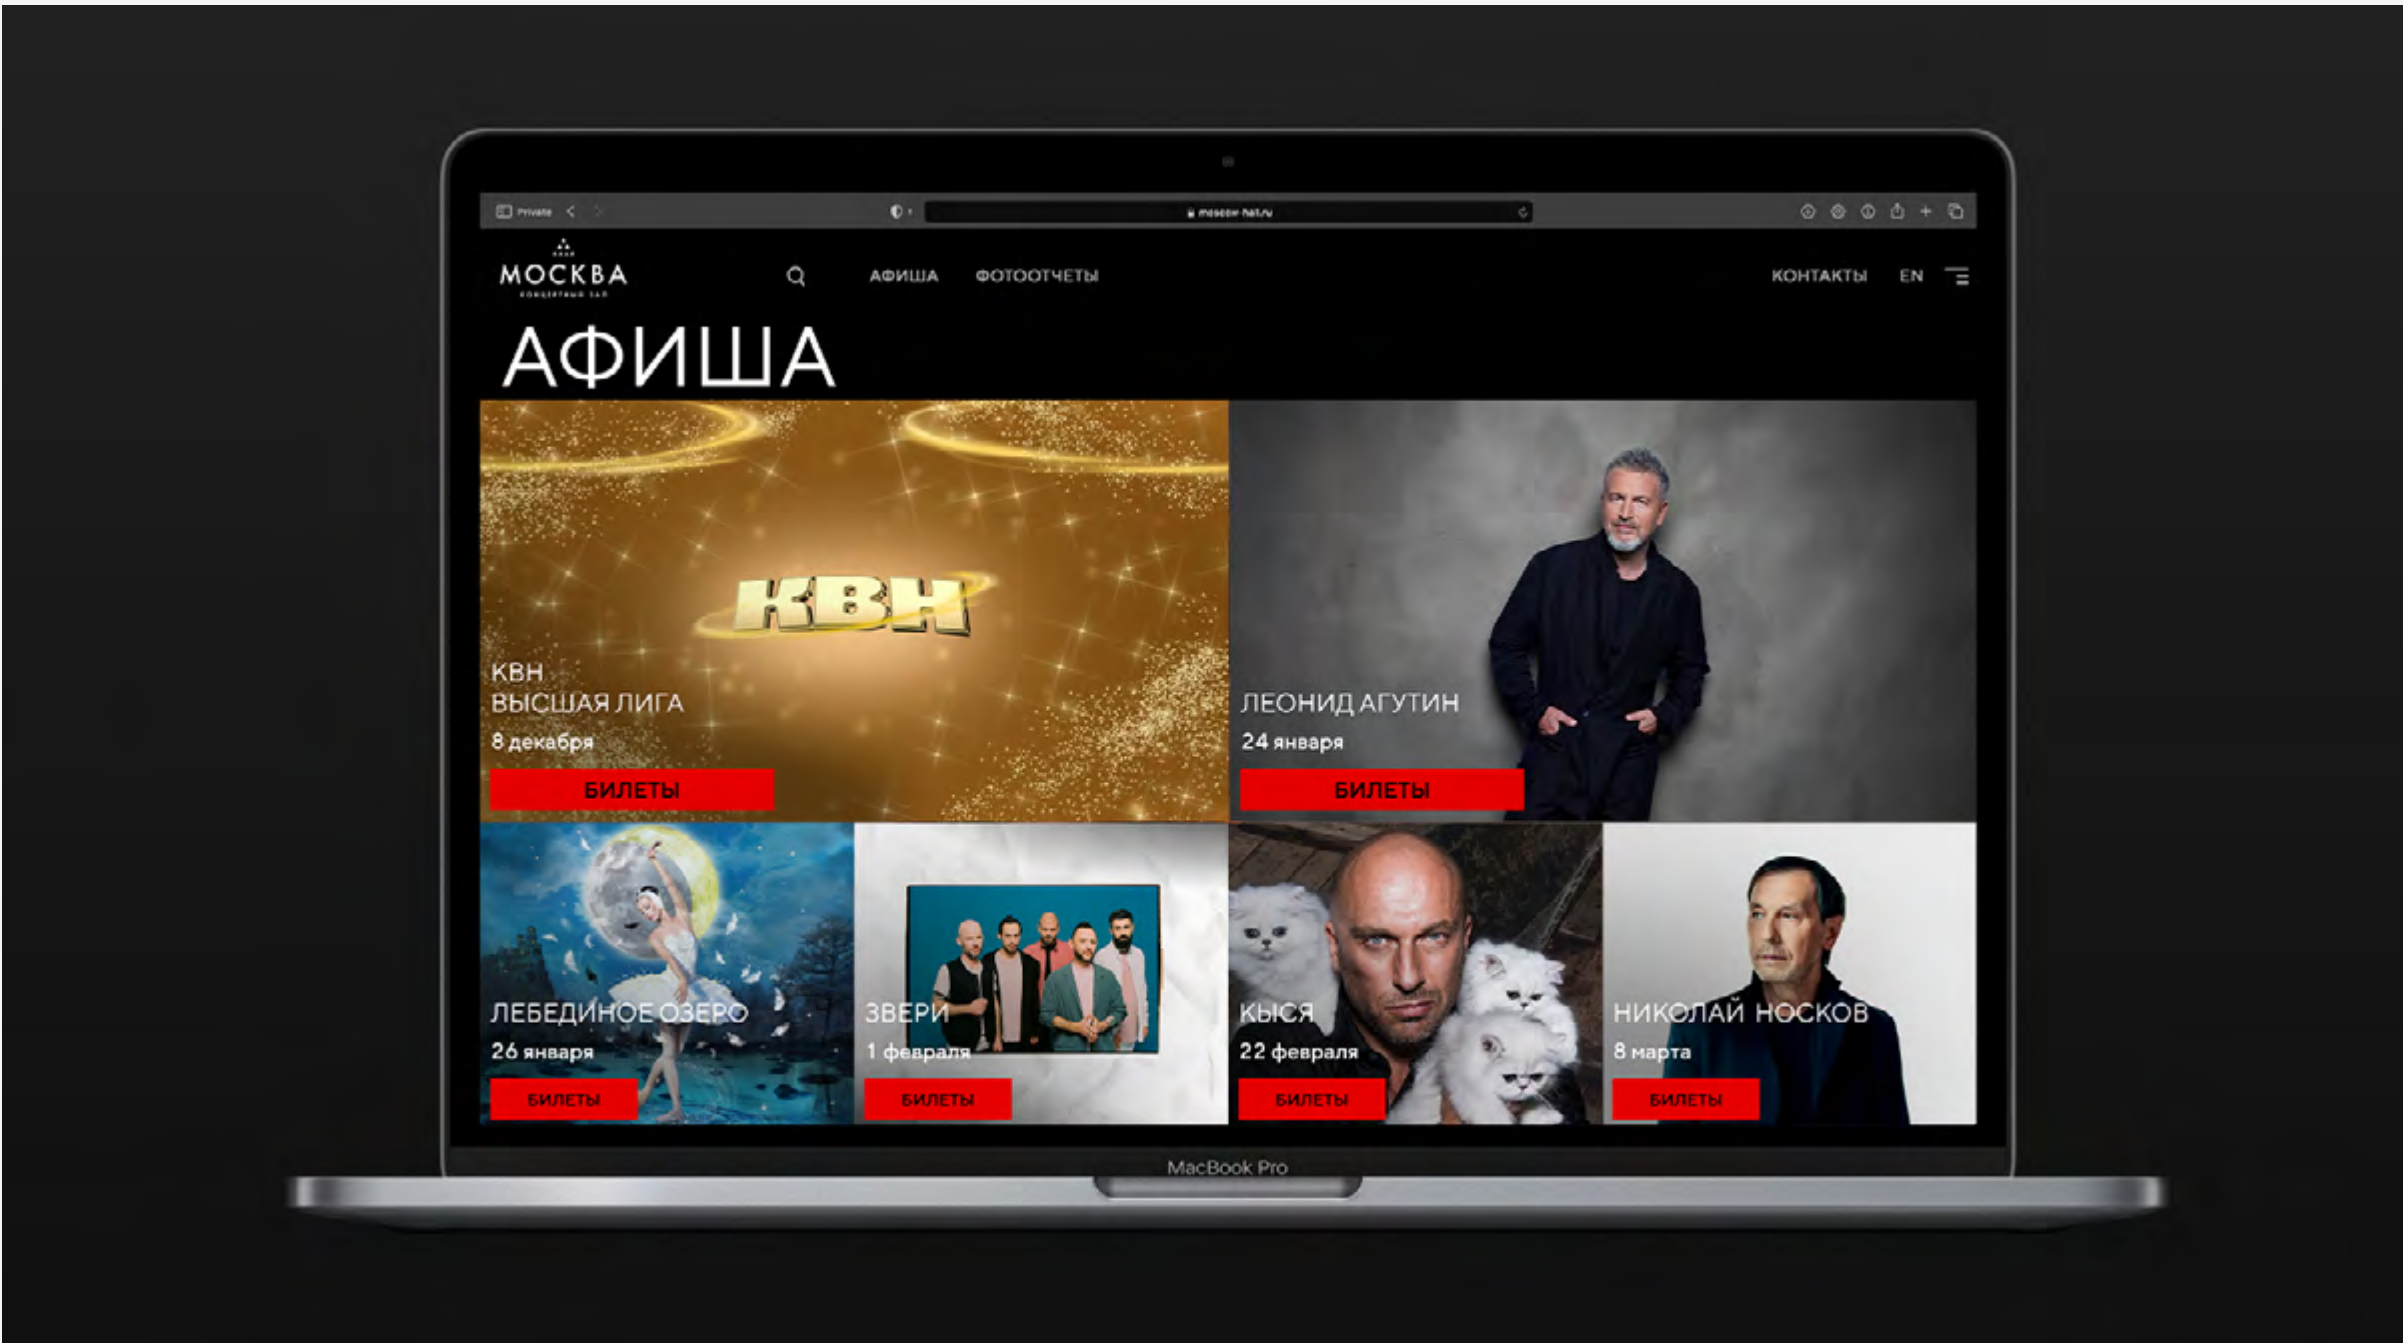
Private

moscow-hall.ru

МОСКВА
КОНЦЕРТНЫЙ ЗАЛ

АФИША ФОТООТЧЕТЫ

КОНТАКТЫ EN

АФИША

КВН

КВН
ВЫСШАЯ ЛИГА
8 декабря
БИЛЕТЫ

ЛЕОНИД АГУТИН
24 января
БИЛЕТЫ

ЛЕБЕДИНОЕ ОЗЕРО
26 января
БИЛЕТЫ

ЗВЕРИ
1 февраля
БИЛЕТЫ

КЫСЯ
22 февраля
БИЛЕТЫ

НИКОЛАЙ НОСКОВ
8 марта
БИЛЕТЫ

MacBook Pro